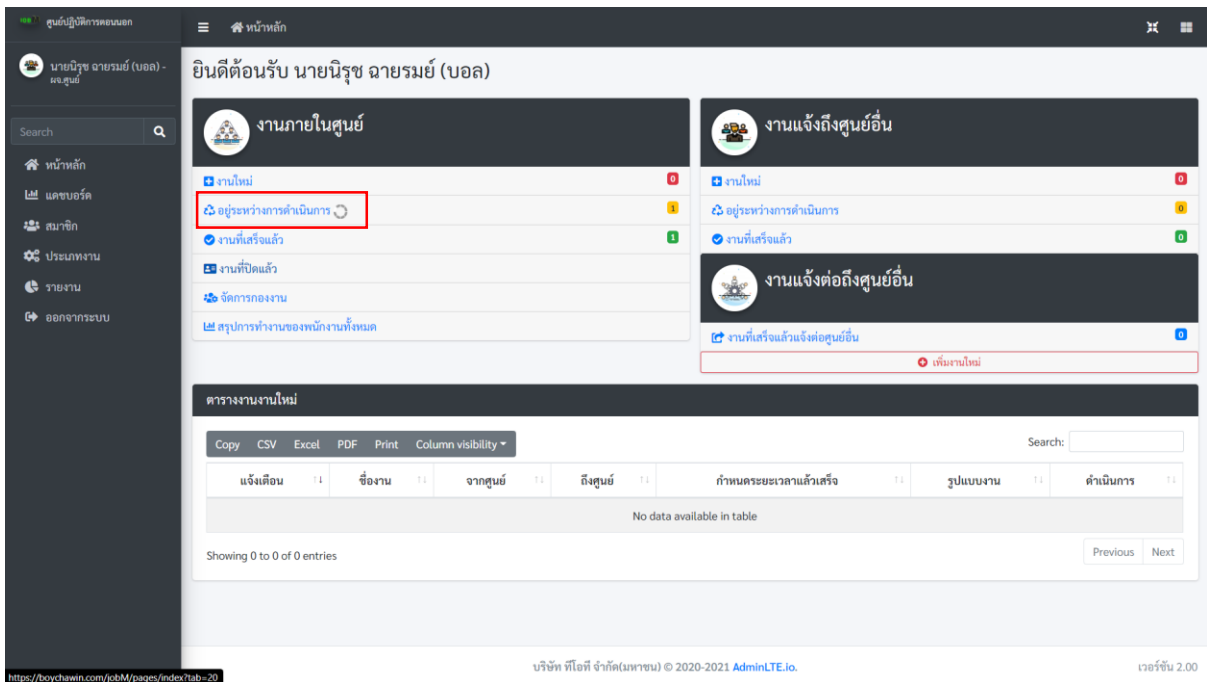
ศูนย์ปฏิบัติการตอนนอก

นายนิรุช ฉายรมย์ (บอล) - ผจ.ศูนย์

Search

หน้าหลัก
แดชบอร์ด
สมาชิก
ประเภทงาน
รายงาน
ออกจากระบบ

หน้าหลัก

ยินดีต้อนรับ นายนิรุช ฉายรมย์ (บอล)

งานภายในศูนย์

งานใหม่ 0
อยู่ระหว่างการดำเนินการ 1
งานที่เสร็จแล้ว 1
งานที่ปิดแล้ว
จัดการกองงาน
สรุปการทำงานของพนักงานทั้งหมด

งานแจ้งถึงศูนย์อื่น

งานใหม่ 0
อยู่ระหว่างการดำเนินการ 0
งานที่เสร็จแล้ว 0

งานแจ้งต่อถึงศูนย์อื่น

งานที่เสร็จแล้วแจ้งต่อศูนย์อื่น 0
เพิ่มงานใหม่

ตารางงานงานใหม่

Copy CSV Excel PDF Print Column visibility

Search:

| แจ้งเตือน | ชื่องาน | จากศูนย์ | ถึงศูนย์ | กำหนดระยะเวลาแล้วเสร็จ | รูปแบบงาน | ดำเนินการ |
|---|---|---|---|---|---|---|
| No data available in table | | | | | | |

Showing 0 to 0 of 0 entries

Previous Next

https://boychawin.com/jobM/pages/index?tab=20

บริษัท ทีโอที จำกัด(มหาชน) © 2020-2021 AdminLTE.io.

เวอร์ชัน 2.00